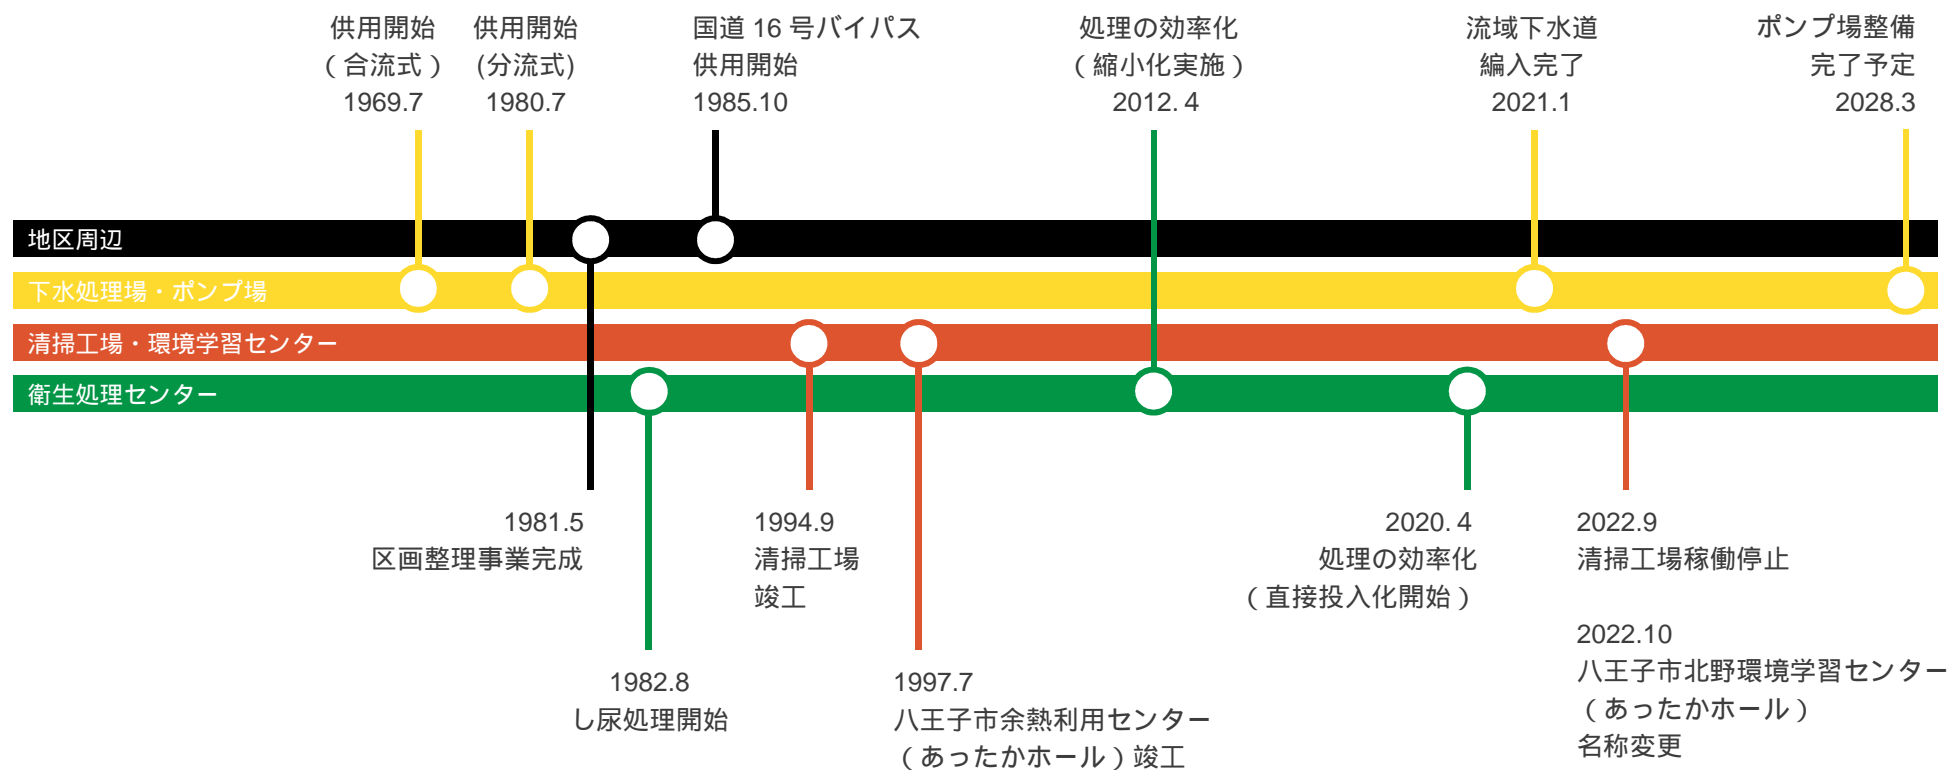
供用開始
（合流式）
1969.7

供用開始
(分流式)
1980.7

国道 16 号バイパス
供用開始
1985.10

処理の効率化
（縮小化実施）
2012. 4

流域下水道
編入完了
2021.1

ポンプ場整備
完了予定
2028.3

地区周辺
下水処理場・ポンプ場
清掃工場・環境学習センター
衛生処理センター

1981.5
区画整理事業完成

1982.8
し尿処理開始

1994.9
清掃工場
竣工

1997.7
八王子市余熱利用センター
（あったかホール）竣工

2020. 4
処理の効率化
（直接投入化開始）

2022.9
清掃工場稼働停止

2022.10
八王子市北野環境学習センター
（あったかホール）
名称変更